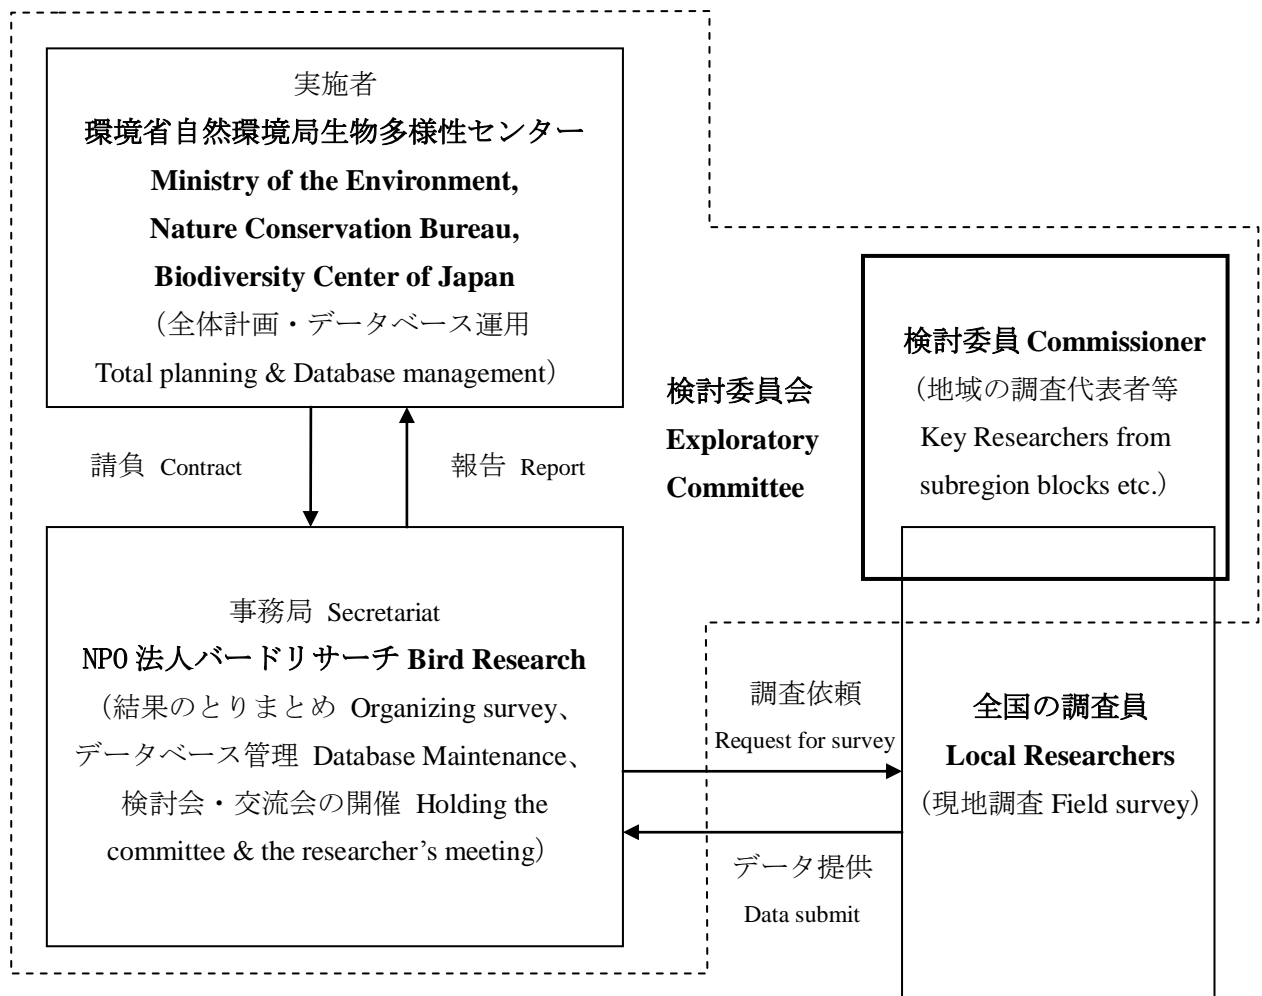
実施者
環境省自然環境局生物多様性センター
Ministry of the Environment,
Nature Conservation Bureau,
Biodiversity Center of Japan
（全体計画・データベース運用
Total planning & Database management）

請負 Contract

報告 Report

検討委員会
Exploratory
Committee

検討委員 Commissioner
（地域の調査代表者等
Key Researchers from
subregion blocks etc.）

事務局 Secretariat
NPO 法人バードリサーチ Bird Research
（結果のとりまとめ Organizing survey、
データベース管理 Database Maintenance、
検討会・交流会の開催 Holding the
committee & the researcher's meeting）

調査依頼
Request for survey

データ提供
Data submit

全国の調査員
Local Researchers
（現地調査 Field survey）